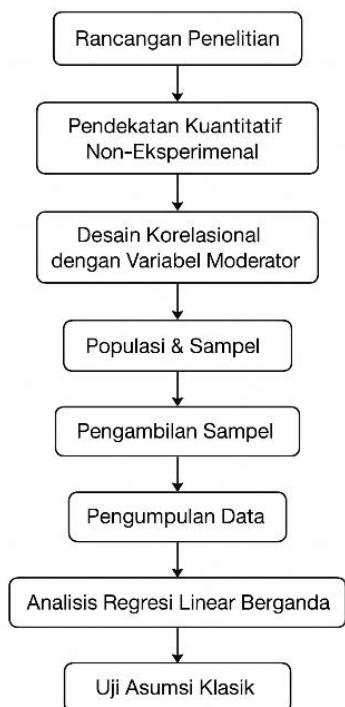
Rancangan Penelitian

Pendekatan Kuantitatif Non-Eksperimenal

Desain Korelasional dengan Variabel Moderator

Populasi & Sampel

Pengambilan Sampel

Pengumpulan Data

Analisis Regresi Linear Berganda

Uji Asumsi Klasik